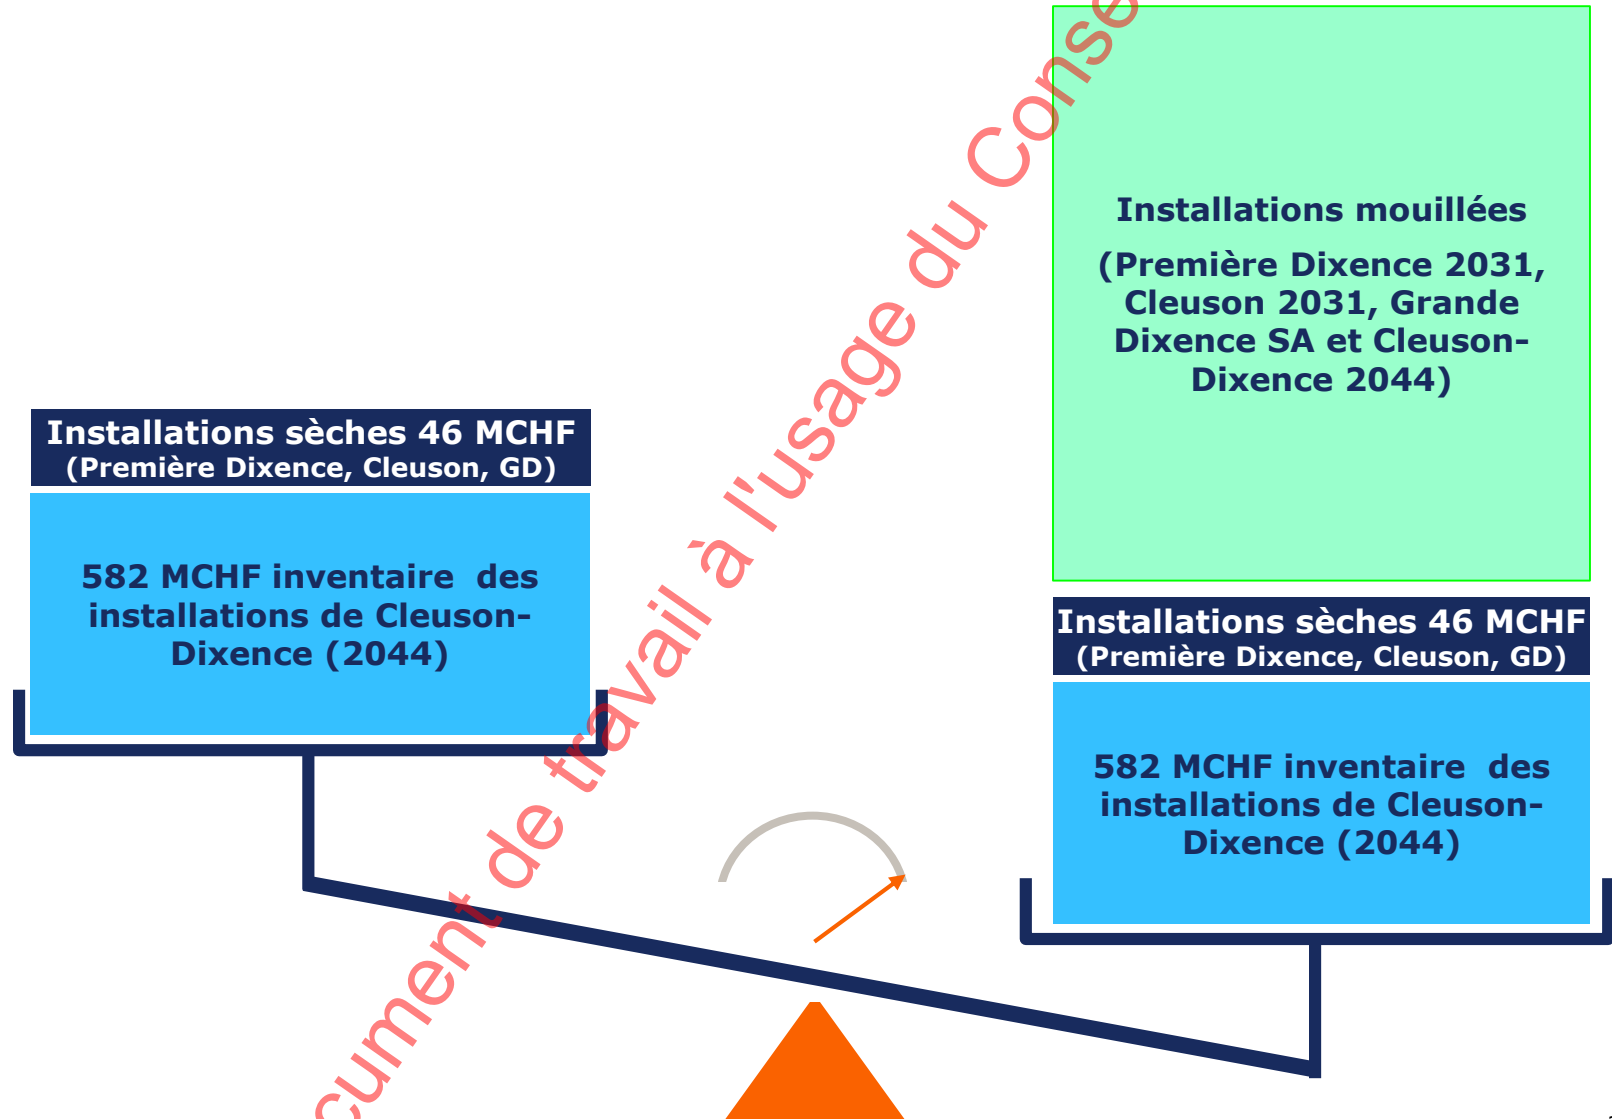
Installations mouillées

(Première Dixence 2031, Cleuson 2031, Grande Dixence SA et Cleuson-Dixence 2044)

Installations sèches 46 MCHF
(Première Dixence, Cleuson, GD)

582 MCHF inventaire des installations de Cleuson-Dixence (2044)

Installations sèches 46 MCHF
(Première Dixence, Cleuson, GD)

582 MCHF inventaire des installations de Cleuson-Dixence (2044)

cument de travail à l'usage du Conse